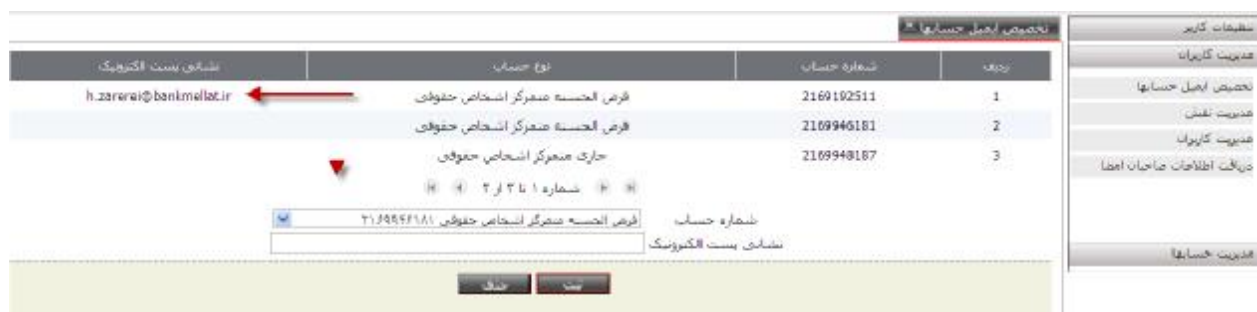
تنظیمات کاربر
مدیریت کاربران
تخصیص ایمیل حسابها
مدیریت نقش
مدیریت کاربران
دریافت اطلاعات صاحبان امضا
مدیریت حسابها

تخصیص ایمیل حسابها

| ردیف | شماره حساب | نوع حساب | نشانی پست الکترونیک |
|---|---|---|---|
| 1 | 2169192511 | قرض الحسنه متمرکز اشخاص حقوقی | h.zarerei@bankmellat.ir |
| 2 | 2169946181 | قرض الحسنه متمرکز اشخاص حقوقی | |
| 3 | 2169948187 | جاری متمرکز اشخاص حقوقی | |

شماره ۱ تا ۳ از ۳

شماره حساب: قرض الحسنه متمرکز اشخاص حقوقی ۲۱۶۹۹۴۶۱۸۱
نشانی پست الکترونیک

ثبت حذف